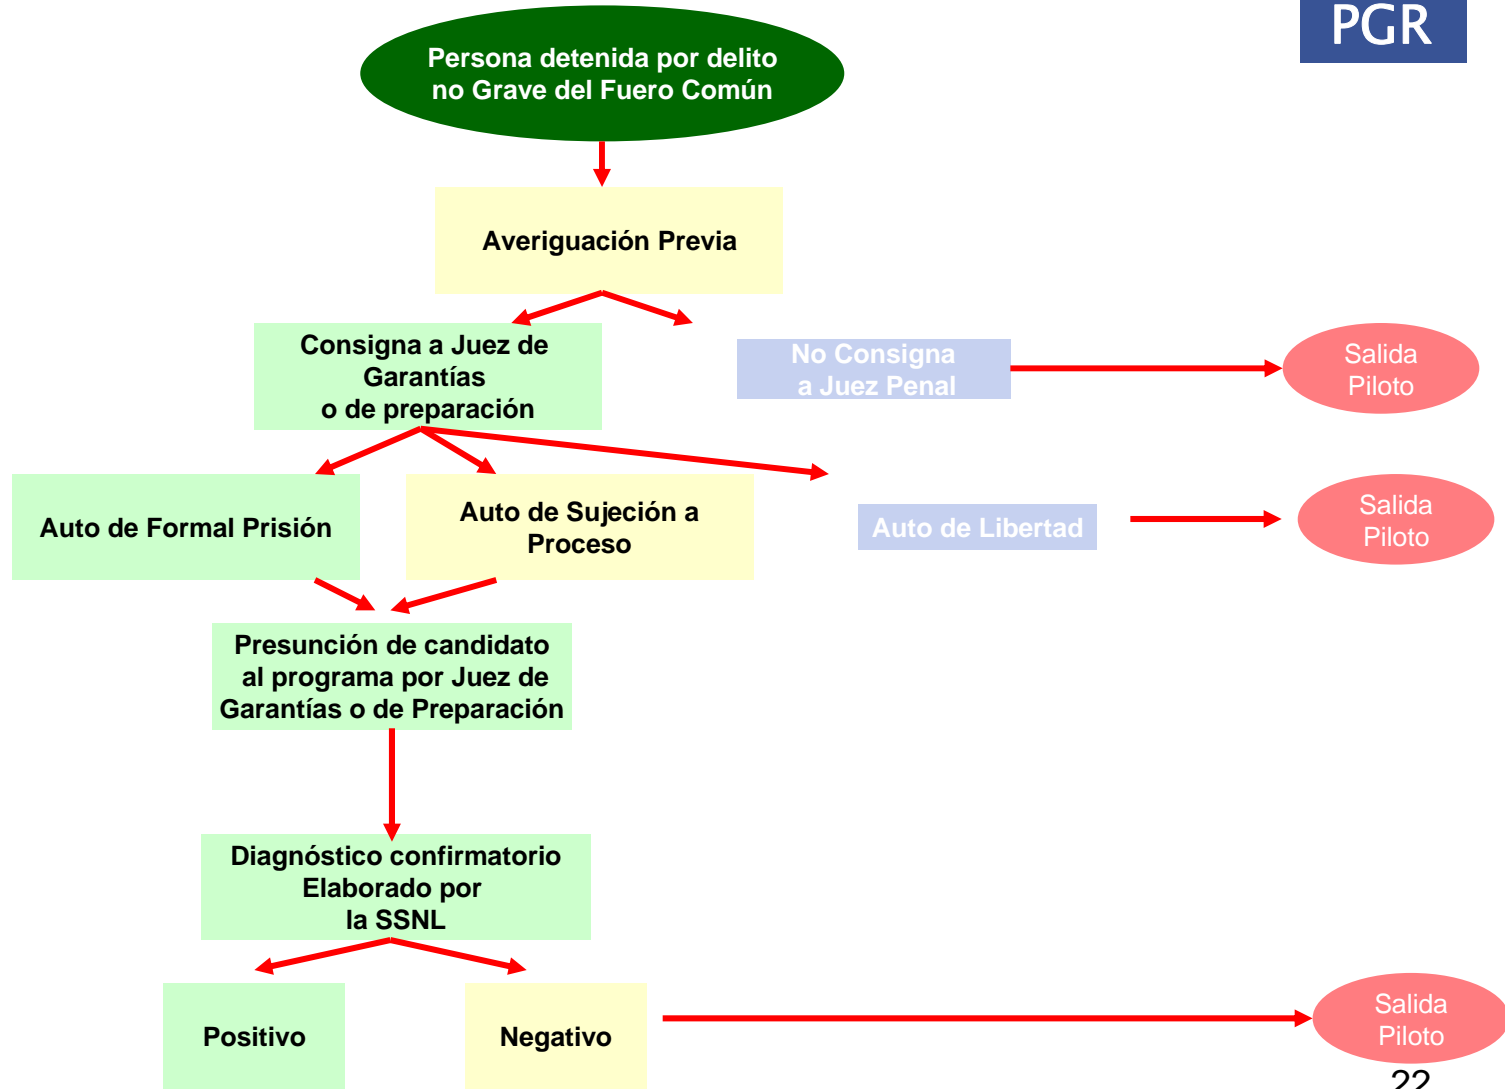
PGR

Persona detenida por delito no Grave del Fuero Común

Averiguación Previa

Consigna a Juez de Garantías o de preparación

No Consigna a Juez Penal

Salida Piloto

Auto de Formal Prisión

Auto de Sujeción a Proceso

Auto de Libertad

Salida Piloto

Presunción de candidato al programa por Juez de Garantías o de Preparación

Diagnóstico confirmatorio Elaborado por la SSNL

Positivo

Negativo

Salida Piloto

22